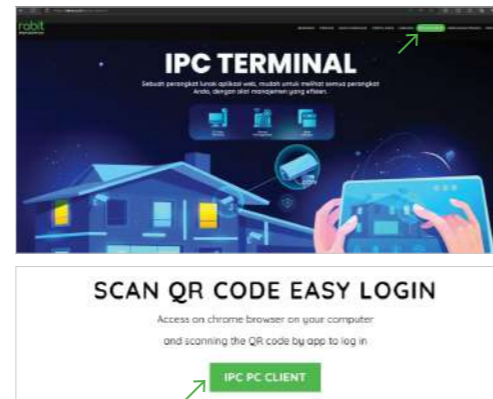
robit

IPC TERMINAL

Sebuah perangkat lunak aplikasi web, mudah untuk melihat semua perangkat Anda, dengan alat manajemen yang efisien.

SCAN QR CODE EASY LOGIN

Access on chrome browser on your computer

and scanning the QR code by app to log in

IPC PC CLIENT